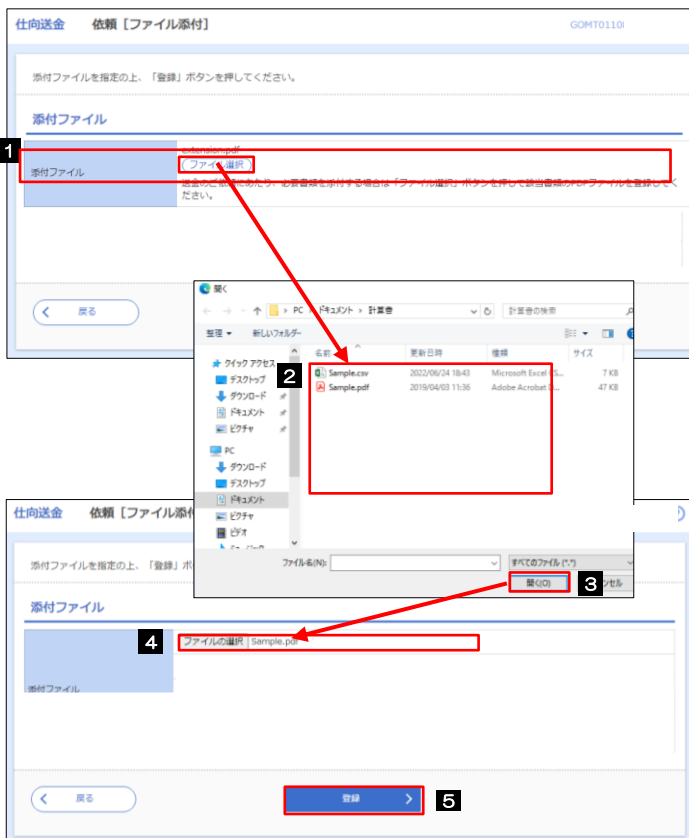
仕向送金　依頼［ファイル添付］　GOMT0110I

添付ファイルを指定の上、「登録」ボタンを押してください。

添付ファイル

1

添付ファイル　extension:pdf

ファイル選択

送金の上限額にあたり、必要書類を添付する場合は「ファイル選択」ボタンを押して該当書類のPDFファイルを登録してください。

戻る

開く

PC > ドキュメント > 計算書

計算書の検索

整理 ▾　新しいフォルダー

名前　更新日時　種類　サイズ

2

Sample.csv　2022/06/24 18:43　Microsoft Excel ...　7 KB

Sample.pdf　2019/04/03 11:36　Adobe Acrobat D...　47 KB

クイック アクセス

デスクトップ

ダウンロード

ドキュメント

ピクチャ

PC

ダウンロード

デスクトップ

ドキュメント

ピクチャ

ビデオ

ファイル名(N):

すべてのファイル (*.*)

開く(O)

3

ンセル

仕向送金　依頼［ファイル添付

添付ファイルを指定の上、「登録」ボ

添付ファイル

4

ファイルの選択　Sample.pdf

添付ファイル

戻る

登録

5